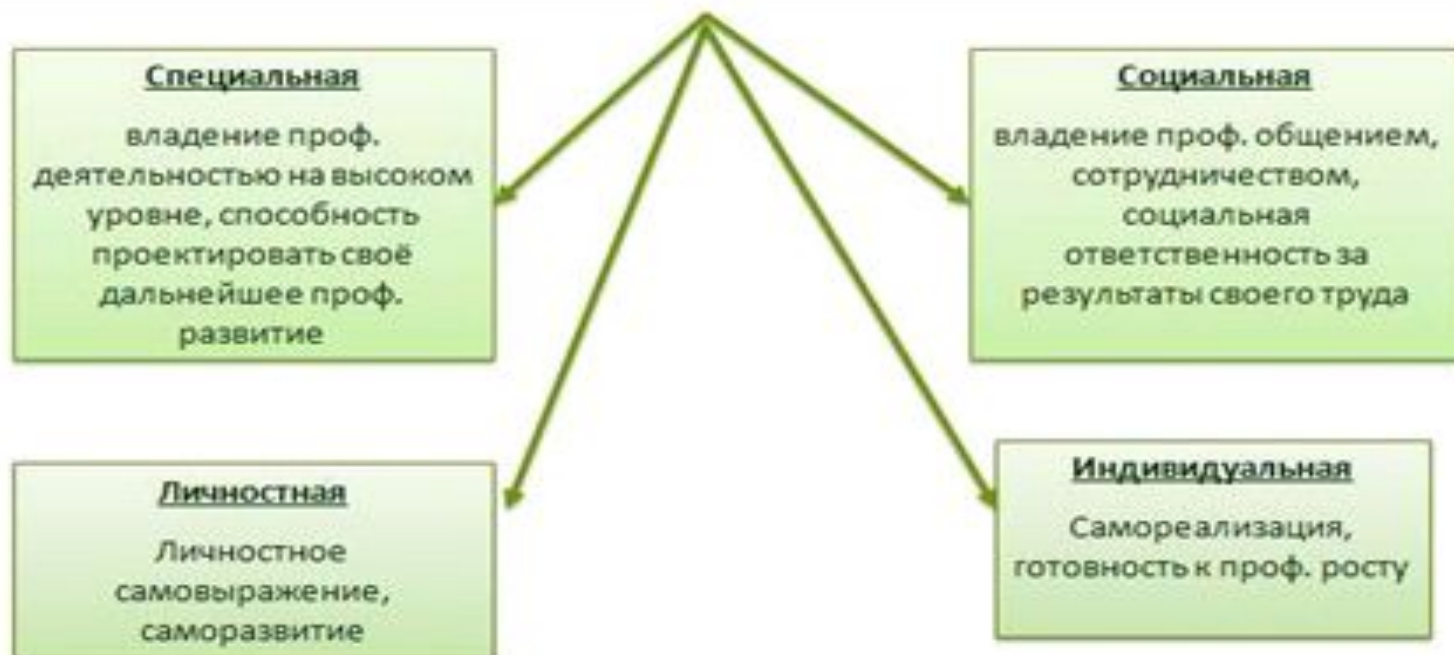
Специальная

владение проф. деятельностью на высоком уровне, способность проектировать своё дальнейшее проф. развитие

Социальная

владение проф. общением, сотрудничеством, социальная ответственность за результаты своего труда

Личностная

Личностное самовыражение, саморазвитие

Индивидуальная

Самореализация, готовность к проф. росту